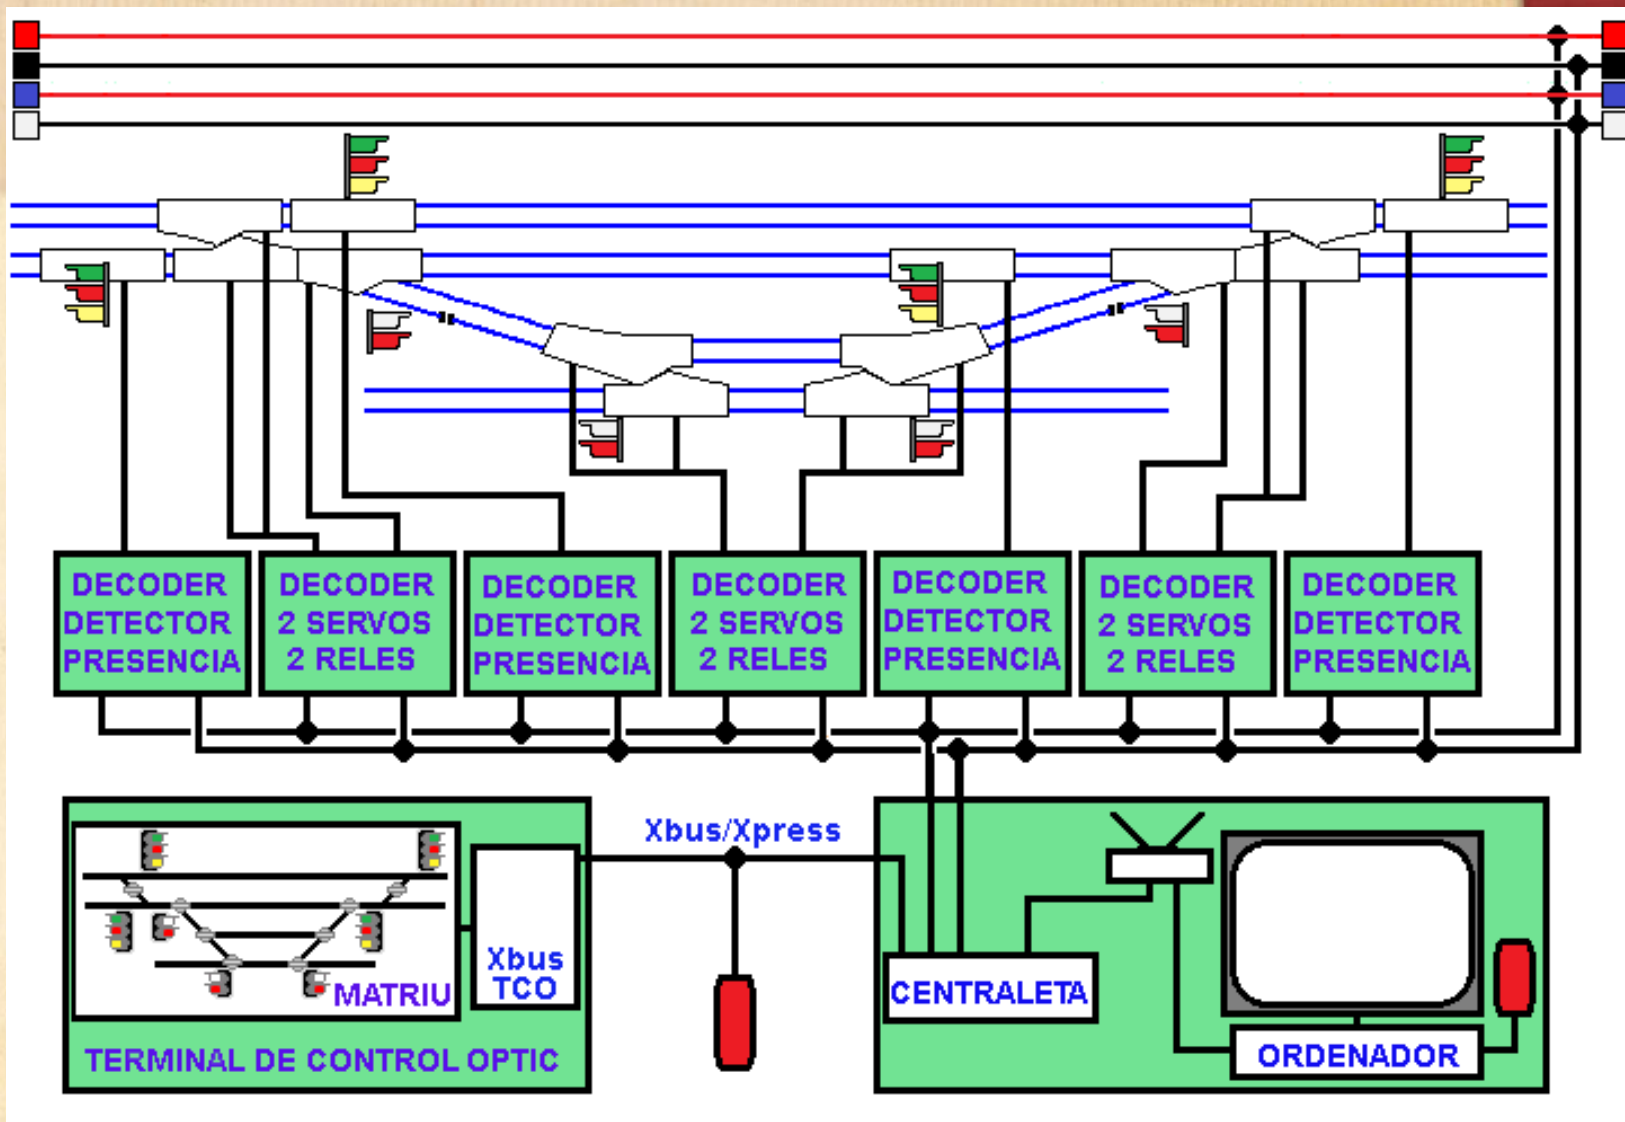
DECODER DETECTOR PRESENCIA

DECODER 2 SERVOS 2 RELES

DECODER DETECTOR PRESENCIA

DECODER 2 SERVOS 2 RELES

DECODER DETECTOR PRESENCIA

DECODER 2 SERVOS 2 RELES

DECODER DETECTOR PRESENCIA

Xbus/Xpress

MATRIU

Xbus TCO

TERMINAL DE CONTROL OPTIC

CENTRALETA

ORDENADOR